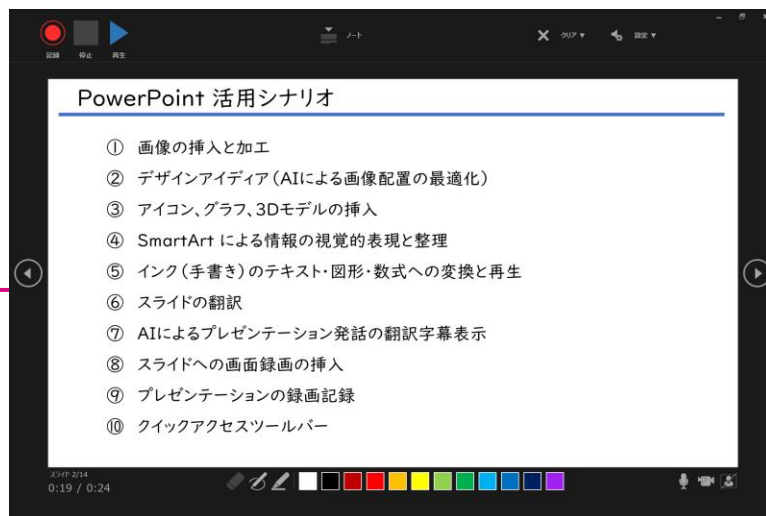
記録 停止 再生

ノート

クリア ▾

設定 ▾

PowerPoint 活用シナリオ

① 画像の挿入と加工
② デザインアイディア（AIによる画像配置の最適化）
③ アイコン、グラフ、3Dモデルの挿入
④ SmartArt による情報の視覚的表現と整理
⑤ インク（手書き）のテキスト・図形・数式への変換と再生
⑥ スライドの翻訳
⑦ AIによるプレゼンテーション発話の翻訳字幕表示
⑧ スライドへの画面録画の挿入
⑨ プレゼンテーションの録画記録
⑩ クイックアクセスツールバー

スライド 2/14
0:19 / 0:24